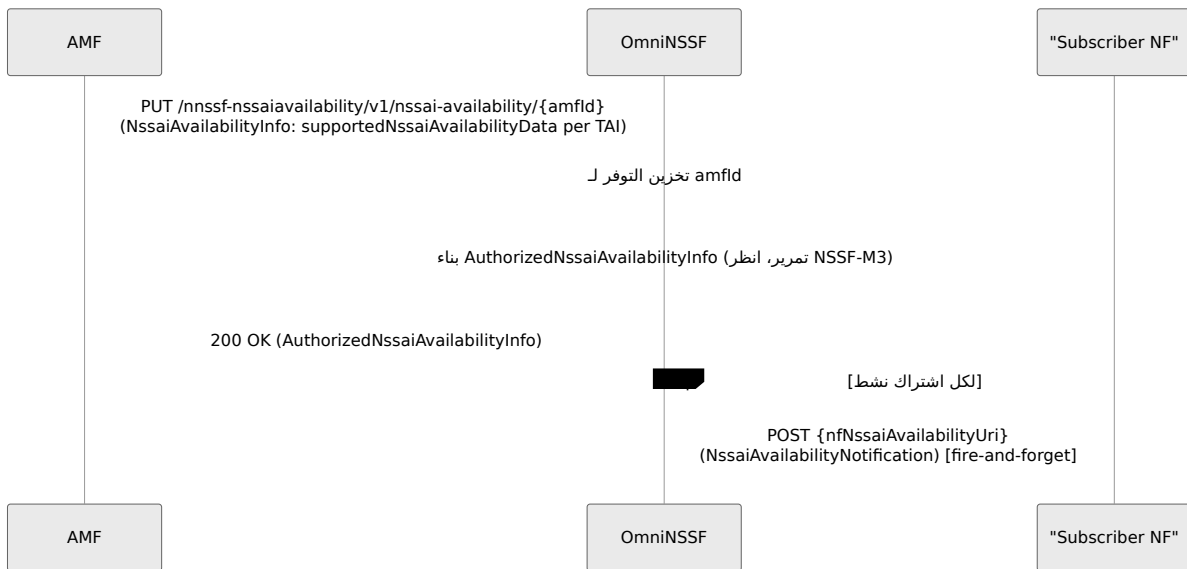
AMF

OmniNSSF

"Subscriber NF"

PUT /nnssf-nssaiavailability/v1/nssai-availability/{amfId}
(NssaiAvailabilityInfo: supportedNssaiAvailabilityData per TAI)

تخزين التوفر لـ amfId

بناء AuthorizedNssaiAvailabilityInfo (تمرير، انظر NSSF-M3)

200 OK (AuthorizedNssaiAvailabilityInfo)

[لكل اشتراك نشط]

POST {nfNssaiAvailabilityUri}
(NssaiAvailabilityNotification) [fire-and-forget]

AMF

OmniNSSF

"Subscriber NF"